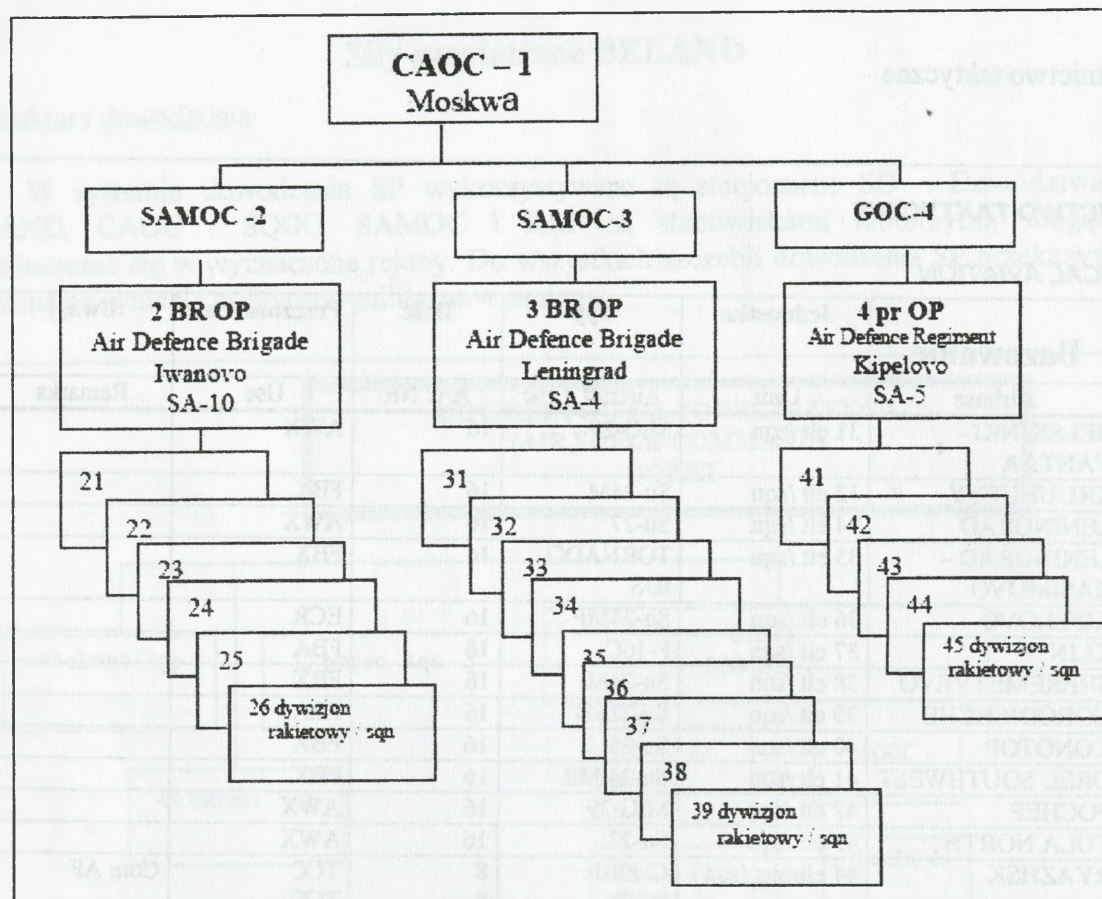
CAOC – 1
Moskwa

SAMOC -2

SAMOC-3

GOC-4

2 BR OP
Air Defence Brigade
Iwanovo
SA-10

3 BR OP
Air Defence Brigade
Leningrad
SA-4

4 pr OP
Air Defence Regiment
Kipelovo
SA-5

21

22

23

24

25

26 dywizjon rakietowy / sqn

31

32

33

34

35

36

37

38

39 dywizjon rakietowy / sqn

41

42

43

44

45 dywizjon rakietowy / sqn